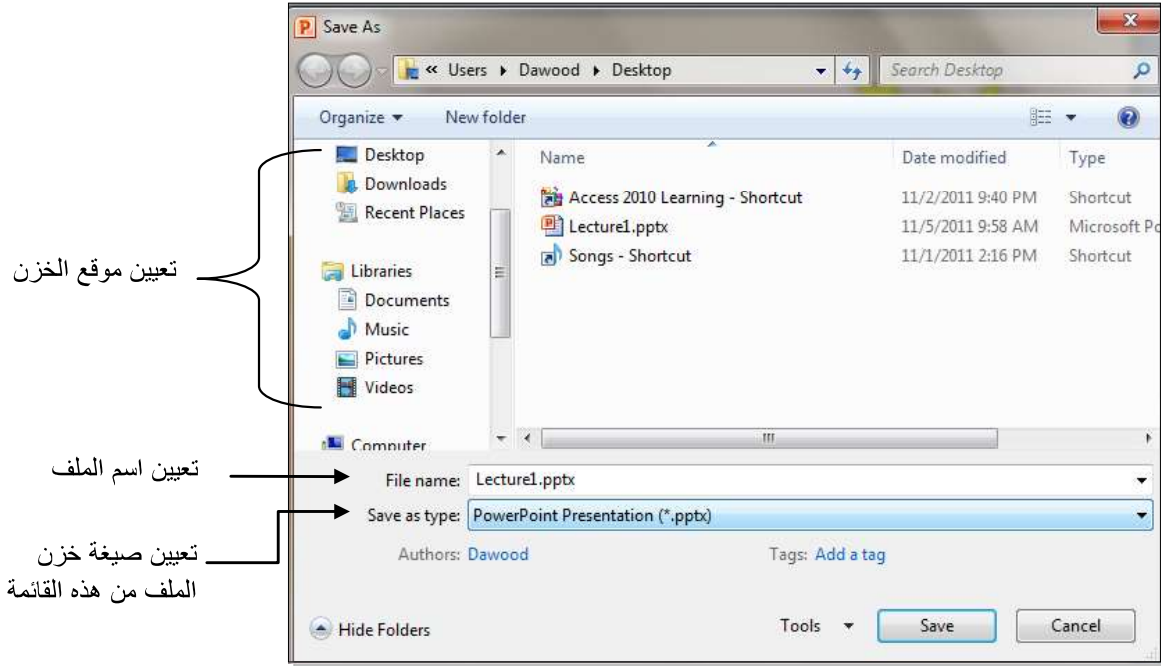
Save As

« Users ▸ Dawood ▸ Desktop

Search Desktop

Organize ▾ New folder

Desktop
Downloads
Recent Places

Libraries
Documents
Music
Pictures
Videos

Computer

| Name | Date modified | Type |
|---|---|---|
| Access 2010 Learning - Shortcut | 11/2/2011 9:40 PM | Shortcut |
| Lecture1.pptx | 11/5/2011 9:58 AM | Microsoft Po |
| Songs - Shortcut | 11/1/2011 2:16 PM | Shortcut |

تعيين موقع الخزن

تعيين اسم الملف

File name: Lecture1.pptx

تعيين صيغة خزن الملف من هذه القائمة

Save as type: PowerPoint Presentation (*.pptx)

Authors: Dawood

Tags: Add a tag

Hide Folders

Tools ▾

Save

Cancel